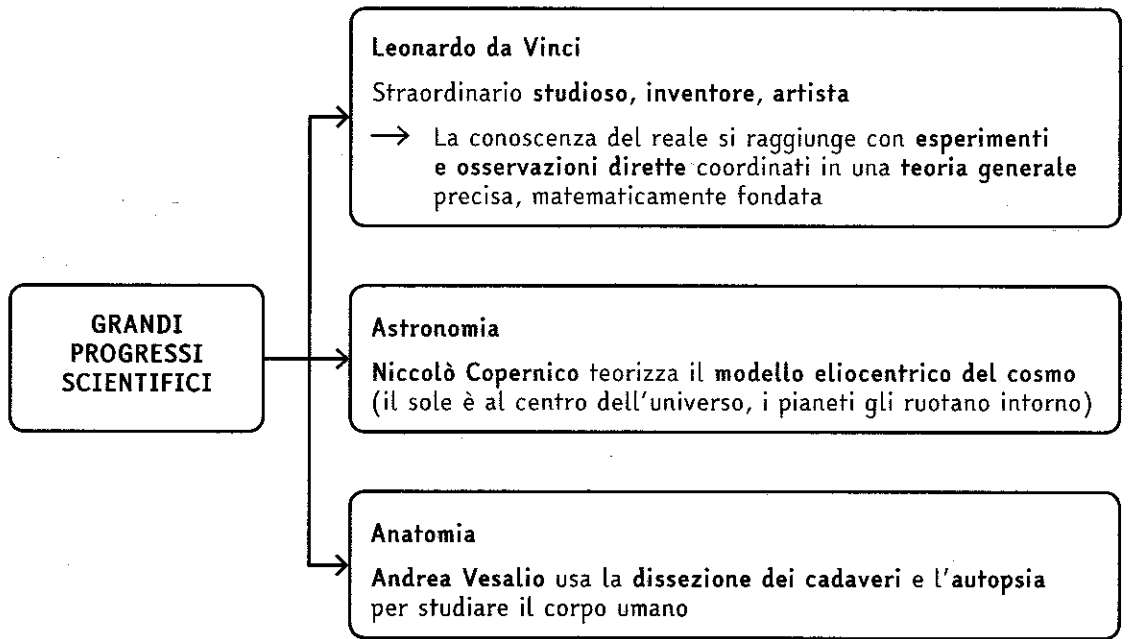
GRANDI PROGRESSI SCIENTIFICI

Leonardo da Vinci

Straordinario studioso, inventore, artista

→ La conoscenza del reale si raggiunge con esperimenti e osservazioni dirette coordinati in una teoria generale precisa, matematicamente fondata

Astronomia

Niccolò Copernico teorizza il modello eliocentrico del cosmo (il sole è al centro dell'universo, i pianeti gli ruotano intorno)

Anatomia

Andrea Vesalio usa la dissezione dei cadaveri e l'autopsia per studiare il corpo umano